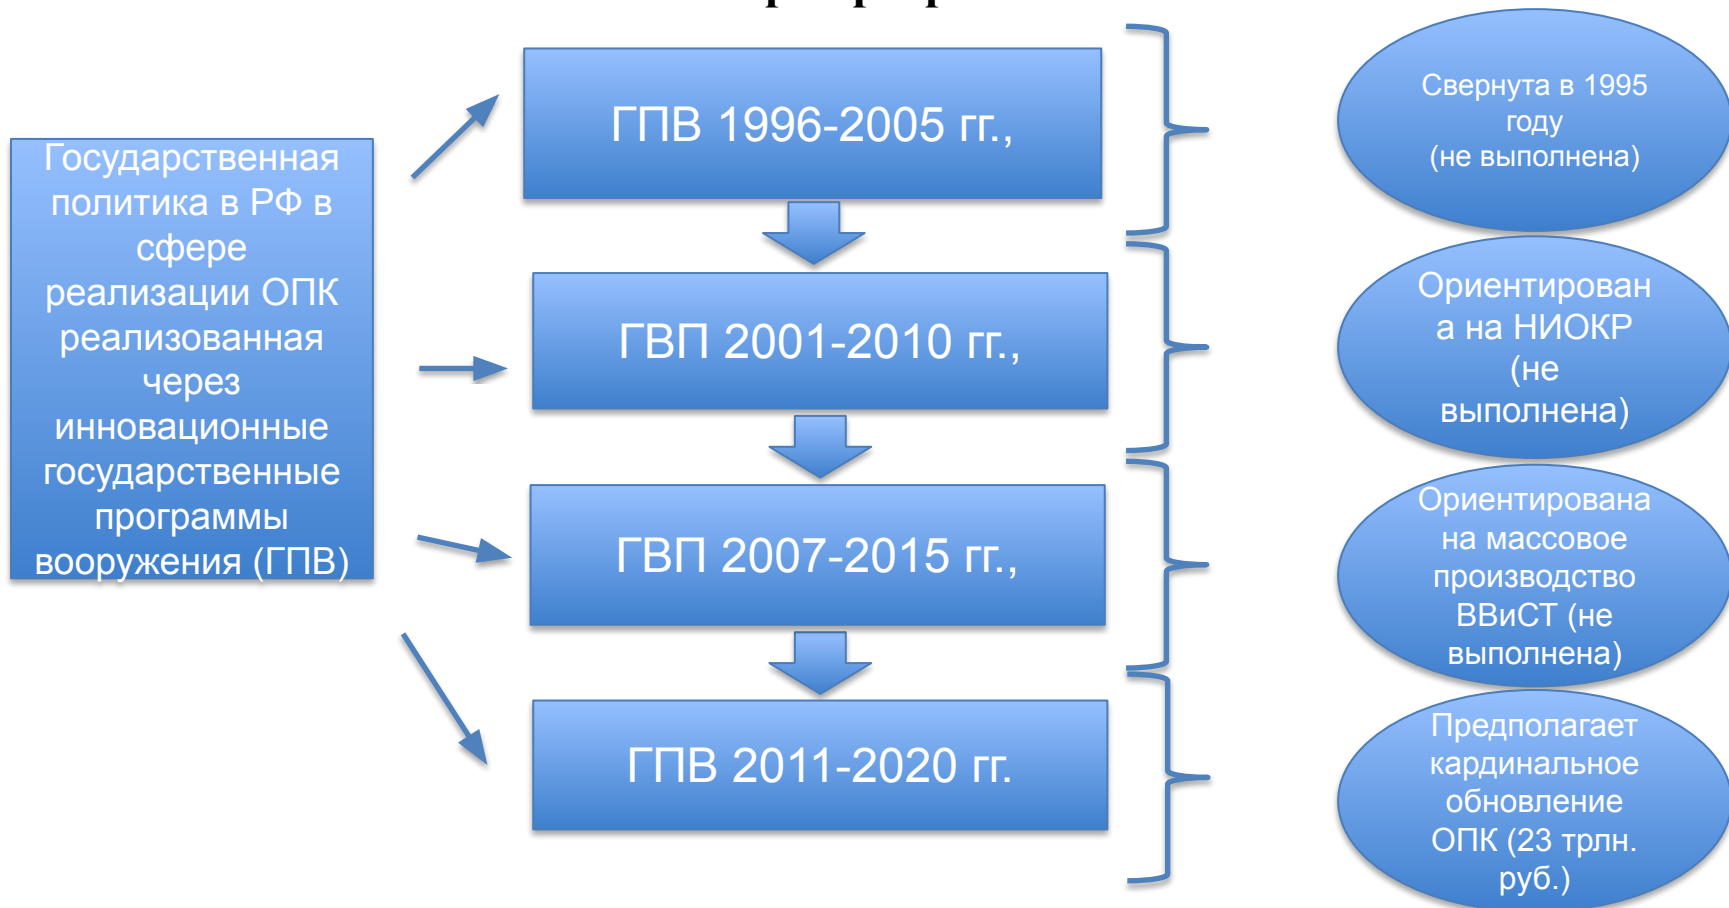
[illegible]

Государственная политика в РФ в сфере реализации ОПК реализованная через инновационные государственные программы вооружения (ГПВ)

ГПВ 1996-2005 гг.,

ГВП 2001-2010 гг.,

ГВП 2007-2015 гг.,

ГПВ 2011-2020 гг.

Свернута в 1995 году
(не выполнена)

Ориентирована на НИОКР (не выполнена)

Ориентирована на массовое производство ВВиСТ (не выполнена)

Предполагает кардинальное обновление ОПК (23 трлн. руб.)